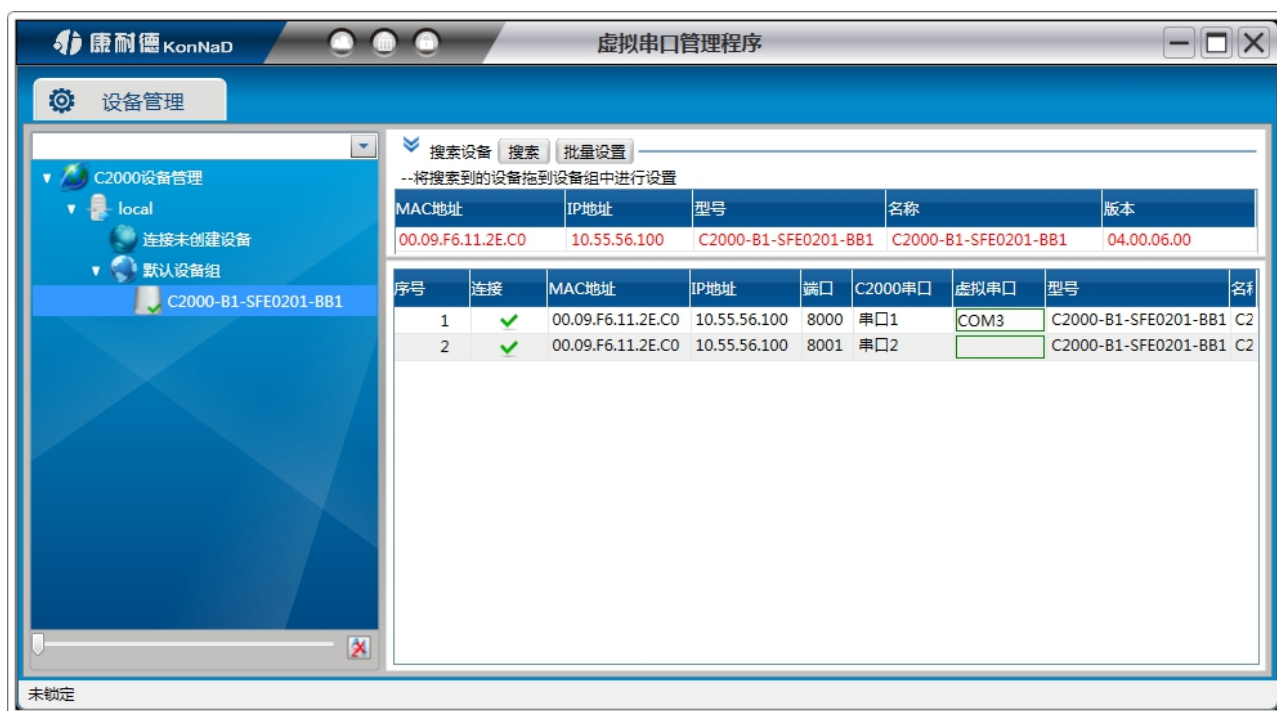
康耐德 KonNaD

虚拟串口管理程序

设备管理

C2000设备管理
local
连接未创建设备
默认设备组
C2000-B1-SFE0201-BB1

搜索设备 搜索 批量设置
--将搜索到的设备拖到设备组中进行设置

| MAC地址 | IP地址 | 型号 | 名称 | 版本 |
|---|---|---|---|---|
| 00.09.F6.11.2E.C0 | 10.55.56.100 | C2000-B1-SFE0201-BB1 | C2000-B1-SFE0201-BB1 | 04.00.06.00 |

| 序号 | 连接 | MAC地址 | IP地址 | 端口 | C2000串口 | 虚拟串口 | 型号 | 名称 |
|---|---|---|---|---|---|---|---|---|
| 1 | ✓ | 00.09.F6.11.2E.C0 | 10.55.56.100 | 8000 | 串口1 | COM3 | C2000-B1-SFE0201-BB1 | C2 |
| 2 | ✓ | 00.09.F6.11.2E.C0 | 10.55.56.100 | 8001 | 串口2 | | C2000-B1-SFE0201-BB1 | C2 |

未锁定